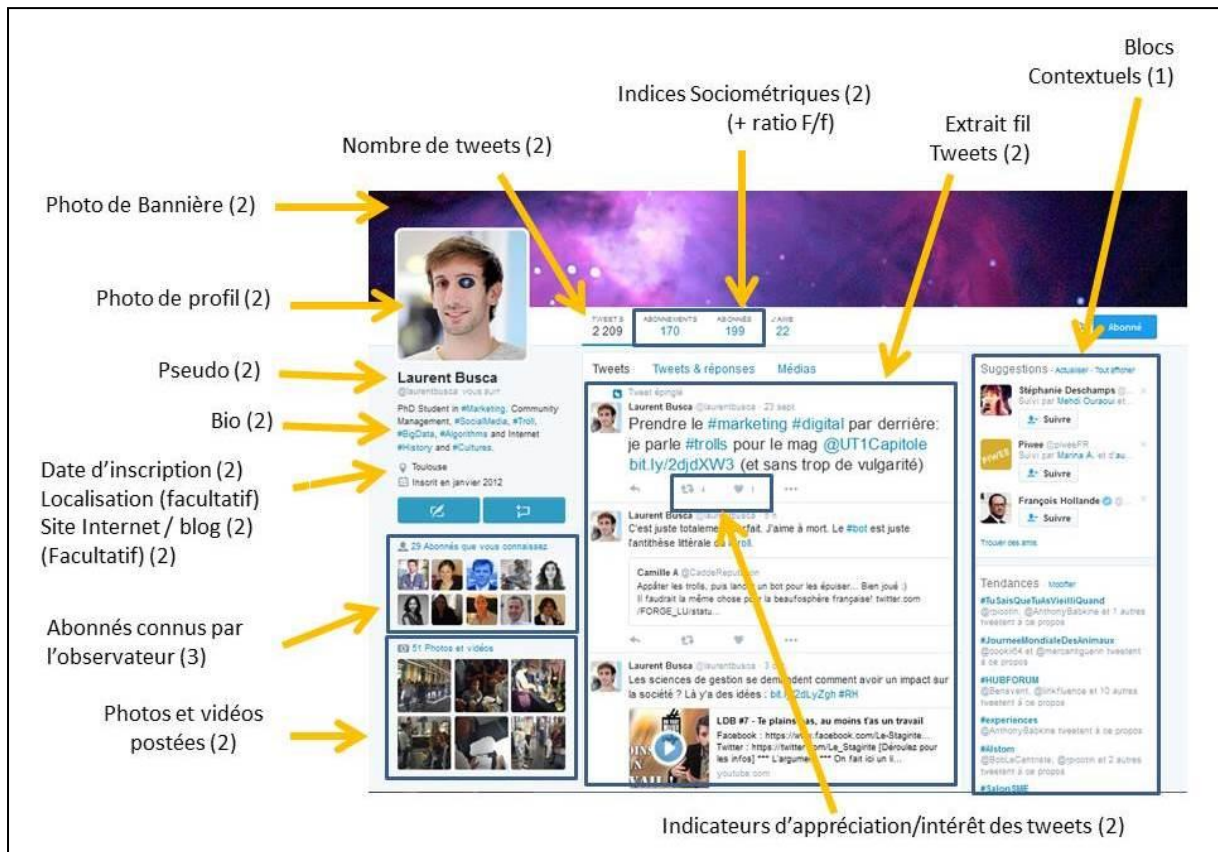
Blocs Contextuels (1)

Indices Sociométriques (2) (+ ratio F/f)

Extrait fil Tweets (2)

Nombre de tweets (2)

Photo de Bannière (2)

Photo de profil (2)

Pseudo (2)

Bio (2)

Date d'inscription (2)
Localisation (facultatif)
Site Internet / blog (2)
(Facultatif) (2)

Abonnés connus par l'observateur (3)

Photos et vidéos postées (2)

Indicateurs d'appréciation/intérêt des tweets (2)

TWEETS 2 209 ABONNEMENTS 170 ABONNÉS 199 J'AIME 22

Abonné

Laurent Busca
@laurentbusca vous suit

PhD Student in #Marketing, Community Management, #SocialMedia, #Troll, #BigData, #Algorithms and Internet #History and #Cultures.

Toulouse
Inscrit en janvier 2012

29 Abonnés que vous connaissez

51 Photos et vidéos

Tweets Tweets & réponses Médias

Tweet épinglé
Laurent Busca @laurentbusca · 23 sept.
Prendre le #marketing #digital par derrière: je parle #trolls pour le mag @UT1Capitole bit.ly/2djdXW3 (et sans trop de vulgarité)

Laurent Busca @laurentbusca · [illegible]
C'est juste totalem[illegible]rfait. J'aime à mort. Le #bot est juste l'antithèse littérale du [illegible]roll.

Camille A @CaddeRepubl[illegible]
Appâter les trolls, puis lancer un bot pour les épuiser... Bien joué :)
Il faudrait la même chose pour la beaufosphère française! twitter.com /FORGE_LU/statu...

Laurent Busca @laurentbusca · 3 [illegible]
Les sciences de gestion se demandent comment avoir un impact sur la société ? Là y'a des idées : bit.ly/2dLyZgh #RH

LDB #7 - Te plains pas, au moins t'as un travail
Facebook : https://www.facebook.com/Le-Staginte...
Twitter : https://twitter.com/Le_Stagirite [Déroulez pour les infos] *** L'argume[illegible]*** On fait ici un li...
youtube.com

Suggestions · Actualiser · Tout afficher
Stéphanie Deschamps
Suivi par Mehdi Ouraoui et...
Suivre
Piwee @piweeFR
Suivi par Marina A. et d'au...
Suivre
François Hollande
Suivre
Trouver des amis

Tendances · Modifier
#TuSaisQueTuAsVieilliQuand
@rpicotin, @AnthonyBabkine et 1 autres tweetent à ce propos
#JourneeMondialeDesAnimaux
@cookie64 et @marcantiguenn tweetent à ce propos
#HUBFORUM
@Benavent, @linkfluence et 10 autres tweetent à ce propos
#experiences
@AnthonyBabkine tweetent à ce propos
#Alstom
@BobLeCentriste, @rpicotin et 2 autres tweetent à ce propos
#SalonSME